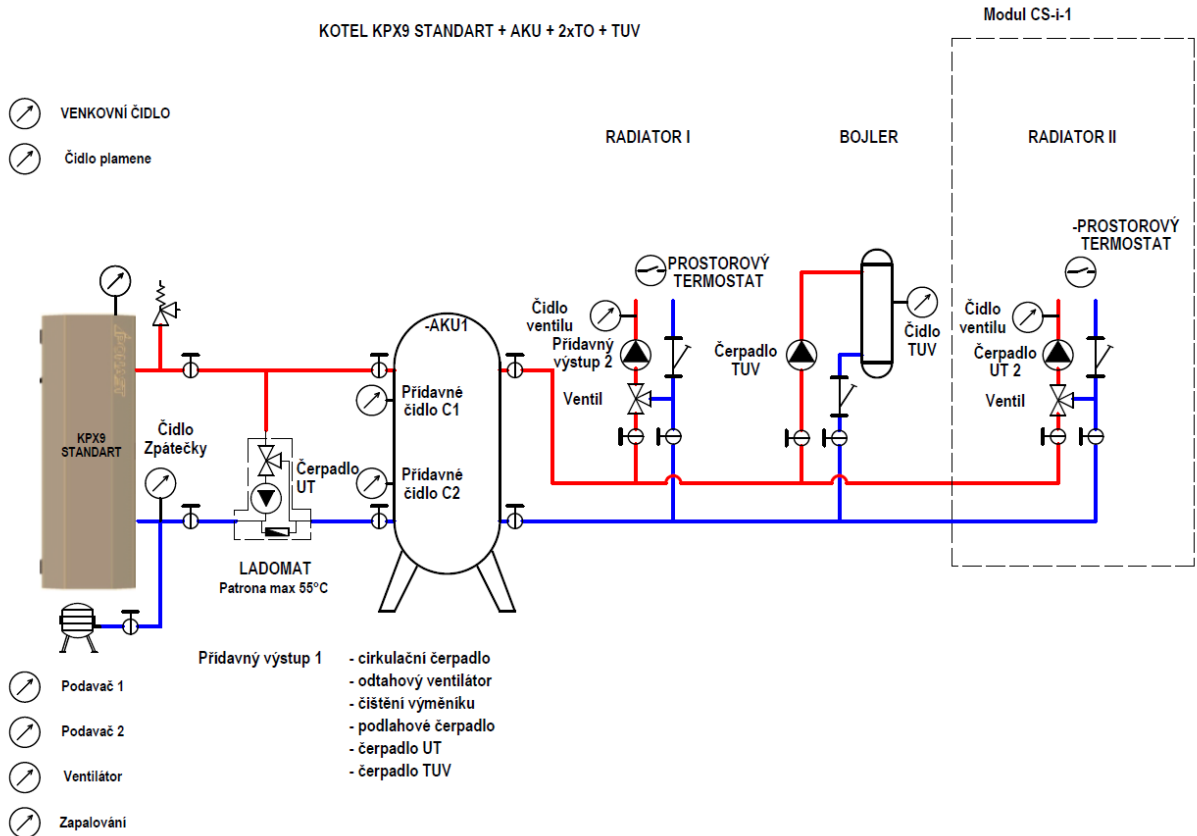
KOTEL KPX9 STANDART + AKU + 2xTO + TUV

Modul CS-i-1

VENKOVNÍ ČIDLO

Čidlo plamene

RADIATOR I

BOJLER

RADIATOR II

PROSTOROVÝ TERMOSTAT

-PROSTOROVÝ TERMOSTAT

Čidlo ventilu

Přídavný výstup 2

Ventil

-AKU1

Přídavné čidlo C1

Přídavné čidlo C2

Čerpadlo TUV

Čidlo TUV

Čidlo ventilu

Čerpadlo UT 2

Ventil

KPX9 STANDART

Čidlo Zpátečky

Čerpadlo UT

LADOMAT
Patrona max 55°C

Přídavný výstup 1

- cirkulační čerpadlo
- odtahový ventilátor
- čištění výměníku
- podlahové čerpadlo
- čerpadlo UT
- čerpadlo TUV

Podavač 1

Podavač 2

Ventilátor

Zapalování